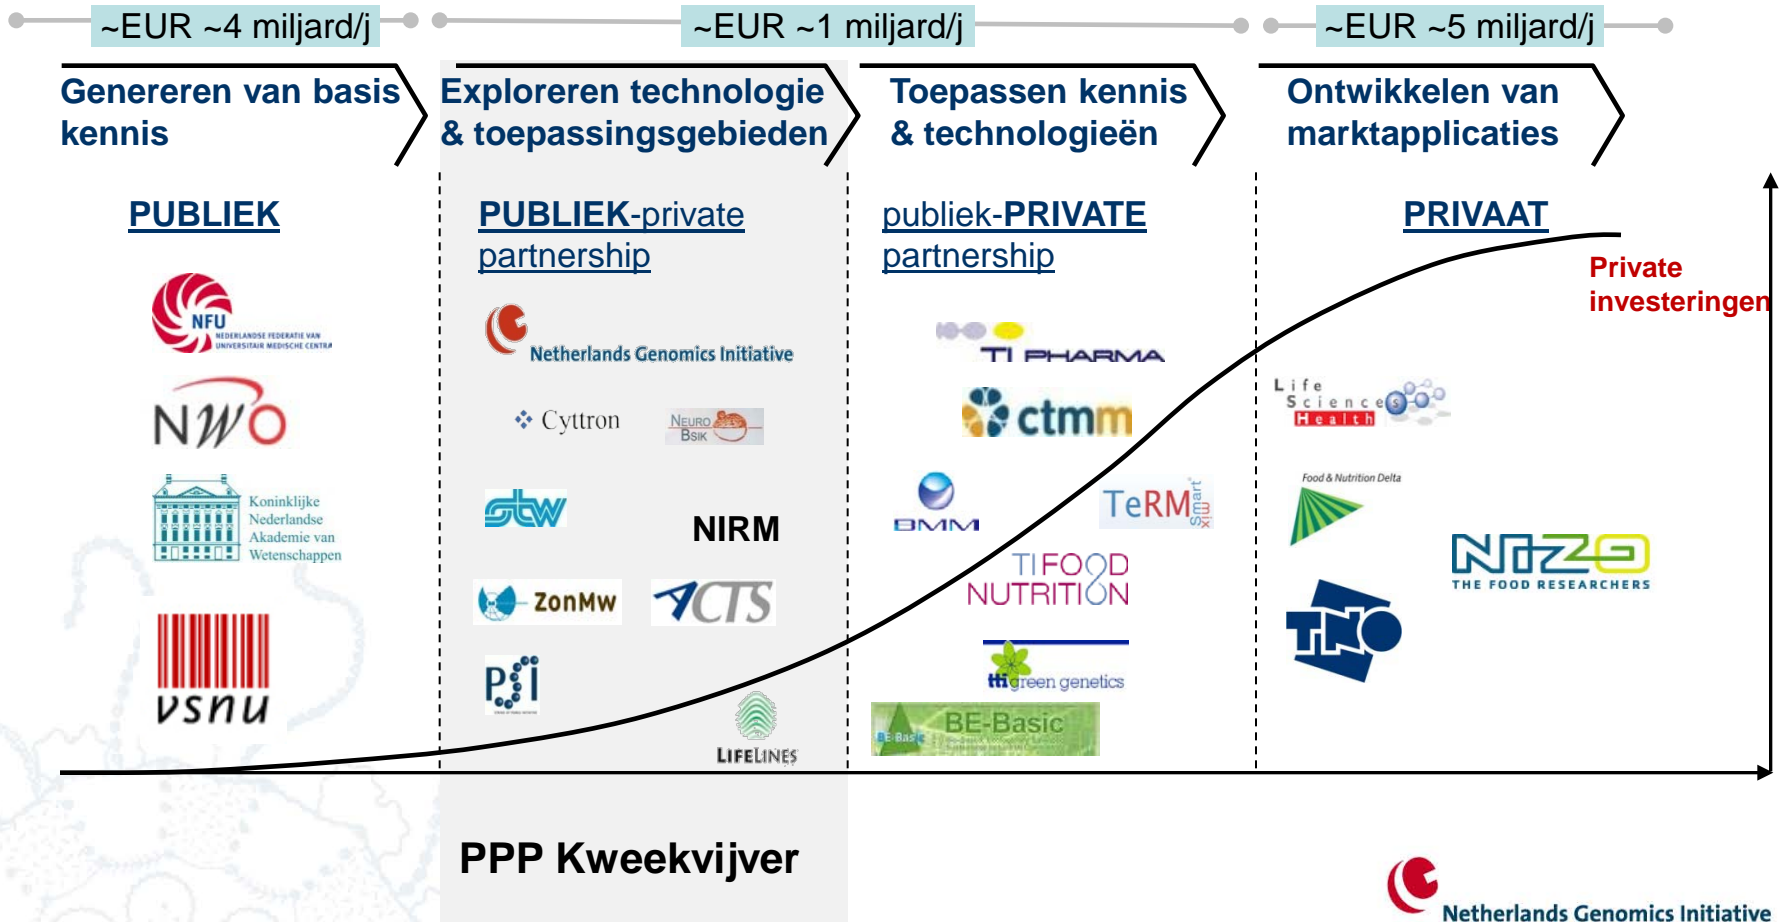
~EUR ~4 miljard/j

~EUR ~1 miljard/j

~EUR ~5 miljard/j

Genereren van basis kennis

Exploreren technologie & toepassingsgebieden

Toepassen kennis & technologieën

Ontwikkelen van marktapplicaties

PUBLIEK

PUBLIEK-private partnership

publiek-PRIVATE partnership

PRIVAAT

Private investeringen

NFU NEDERLANDSE FEDERATIE VAN UNIVERSITAIR MEDISCHE CENTRA

NWO

Koninklijke Nederlandse Akademie van Wetenschappen

vsnu

Netherlands Genomics Initiative

Cyttron

NEURO BSIK

stw

NIRM

ZonMw

CTS

PSI

LIFELINES

TI PHARMA

ctmm

BMM

TeRM Smart mix

TI FOOD NUTRITION

tti green genetics

BE-Basic

Life Sciences Health

Food & Nutrition Delta

NIZO THE FOOD RESEARCHERS

TNO

PPP Kweekvijver

Netherlands Genomics Initiative